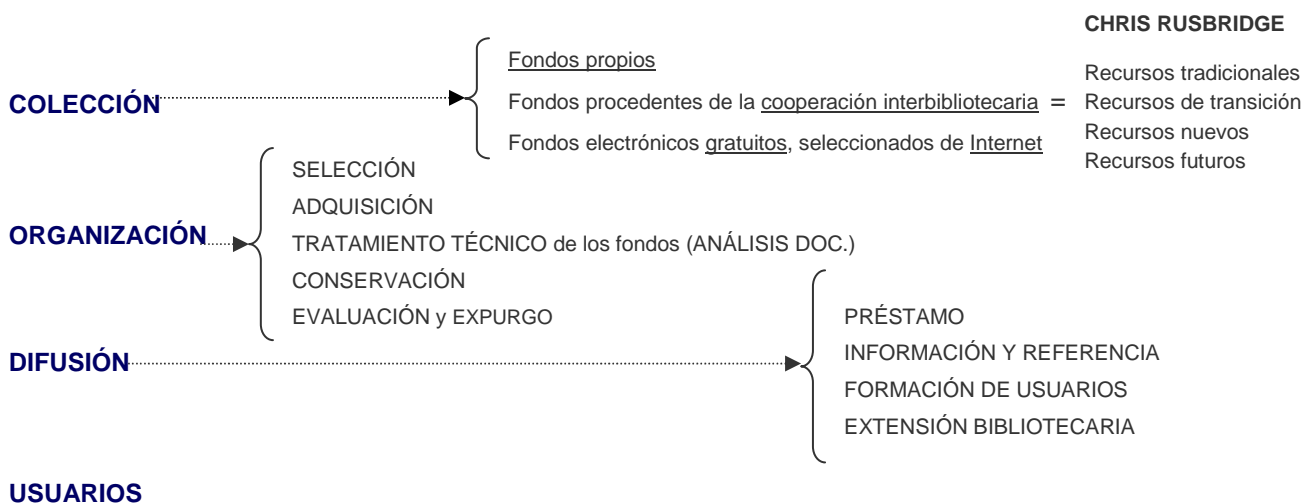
CHRIS RUSBRIDGE

COLECCIÓN

Fondos propios
Fondos procedentes de la cooperación interbibliotecaria =
Fondos electrónicos gratuitos, seleccionados de Internet

Recursos tradicionales
Recursos de transición
Recursos nuevos
Recursos futuros

ORGANIZACIÓN

SELECCIÓN
ADQUISICIÓN
TRATAMIENTO TÉCNICO de los fondos (ANÁLISIS DOC.)
CONSERVACIÓN
EVALUACIÓN y EXPURGO

DIFUSIÓN

PRÉSTAMO
INFORMACIÓN Y REFERENCIA
FORMACIÓN DE USUARIOS
EXTENSIÓN BIBLIOTECARIA

USUARIOS